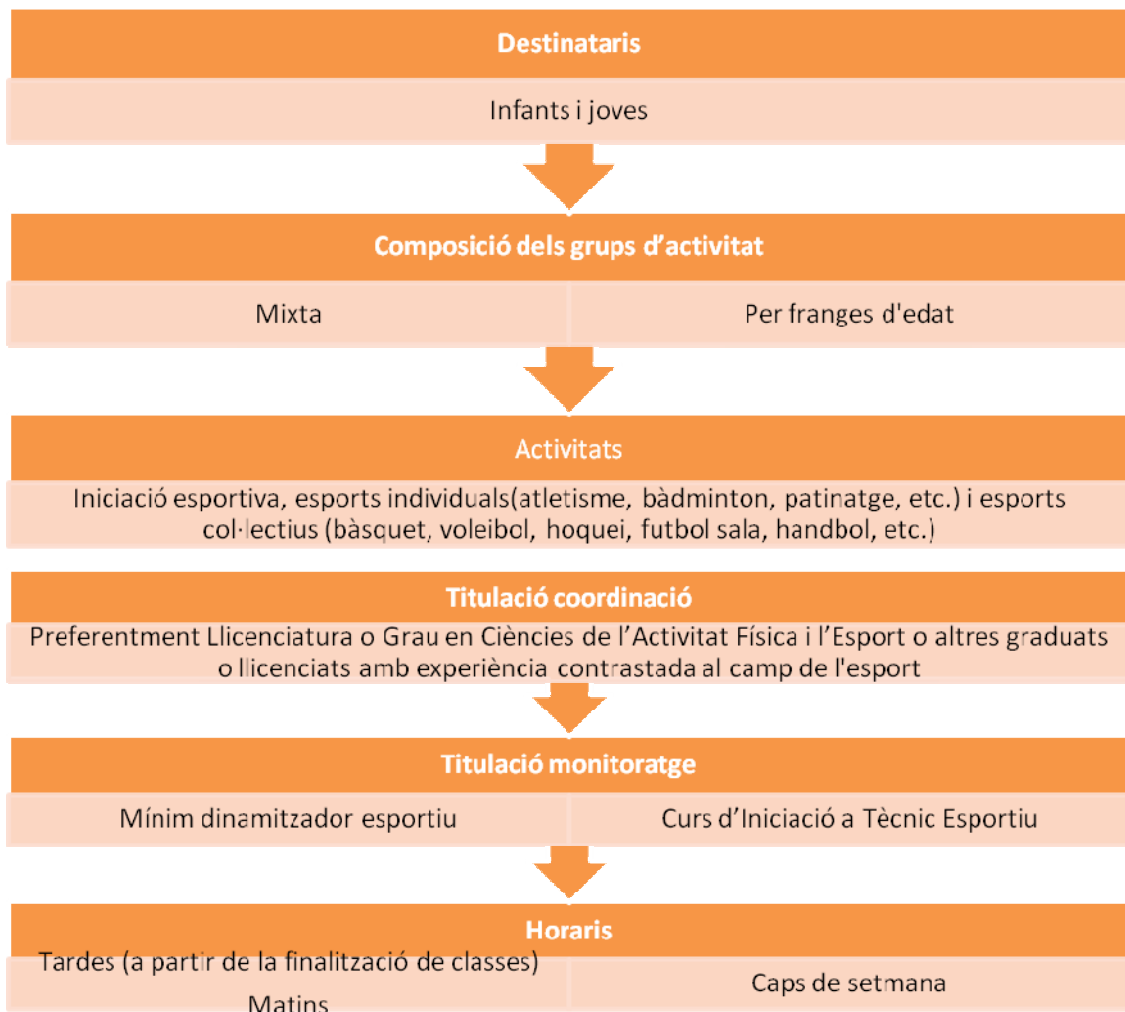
Destinataris

Infants i joves

Composició dels grups d'activitat

Mixta

Per franges d'edat

Activitats

Iniciació esportiva, esports individuals(atletisme, bàdminton, patinatge, etc.) i esports col·lectius (bàsquet, voleibol, hoquei, futbol sala, handbol, etc.)

Titulació coordinació

Preferentment Llicenciatura o Grau en Ciències de l'Activitat Física i l'Esport o altres graduats o llicenciats amb experiència contrastada al camp de l'esport

Titulació monitoratge

Mínim dinamitzador esportiu

Curs d'Iniciació a Tècnic Esportiu

Horaris

Tardes (a partir de la finalització de classes)

Matins

Caps de setmana